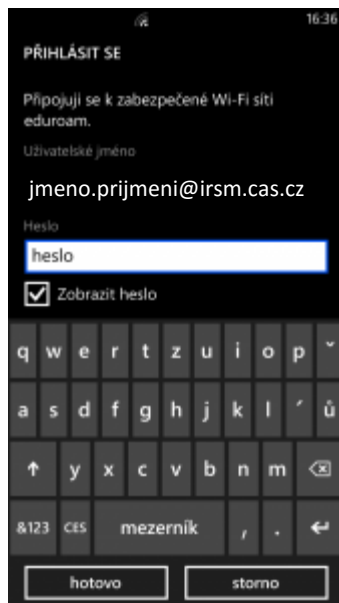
16:36

PŘIHLÁSIT SE

Připojuji se k zabezpečené Wi-Fi síti eduroam.

Uživatelské jméno

jmeno.prijmeni@irsm.cas.cz

Heslo

heslo

Zobrazit heslo

q w e r t z u i o p ˇ

a s d f g h j k l ´ ů

↑ y x c v b n m ⌫

&123 CES mezerník , . ↵

hotovo storno